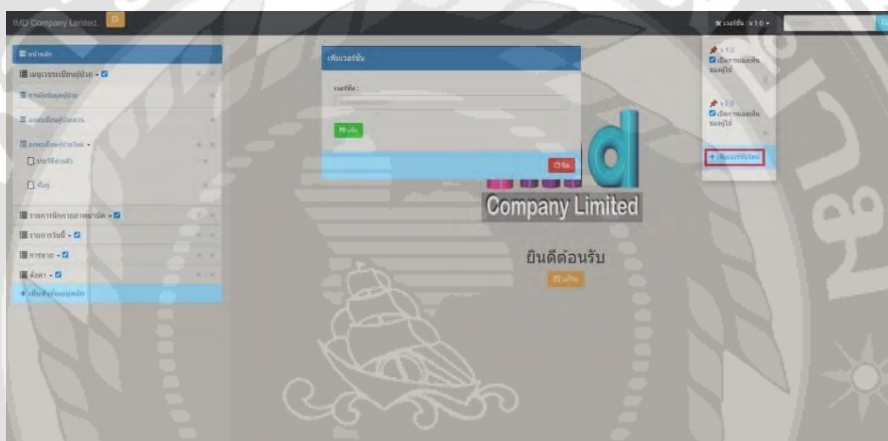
IMD Company Limited.

หน้าหลัก
เมนูเวชระเบียนผู้ป่วย
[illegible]
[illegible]
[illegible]
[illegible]
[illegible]
รายการนัดการตรวจผ่าตัด
รายการวันที่
การขาย
ตั้งค่า
+ เพิ่มข้อมูลเมนูหลัก

เพิ่มเวอร์ชั่น
เวอร์ชั่น :
บันทึก
ปิด

d
Company Limited
ยินดีต้อนรับ
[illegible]

เวอร์ชั่น : v.1.0
v.1.0
เปิดการแสดงผลของผู้ใช้
v.2.0
เปิดการแสดงผลของผู้ใช้
+ เพิ่มเวอร์ชั่นใหม่